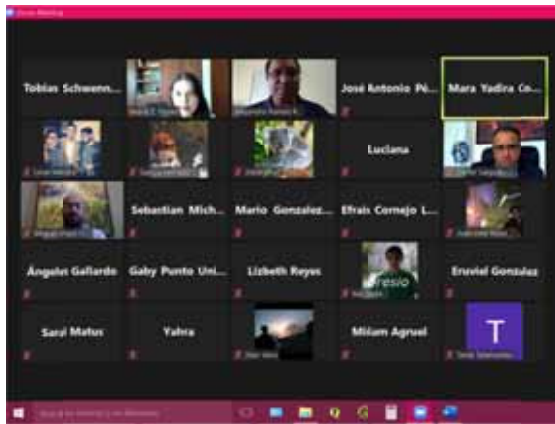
Zoom Meeting

Tobias Schwenn...

José Antonio Pé...

Mara Yadira Co...

Luciana

Sebastian Mich...

Mario Gonzalez...

Efrain Cornejo L...

Ángeles Gallardo

Gaby Punto Uni...

Lizbeth Reyes

Eruviel Gonzalez

Saraí Matus

Yahra

Miliam Agruel

T

Busca algo en Windows y en Internet